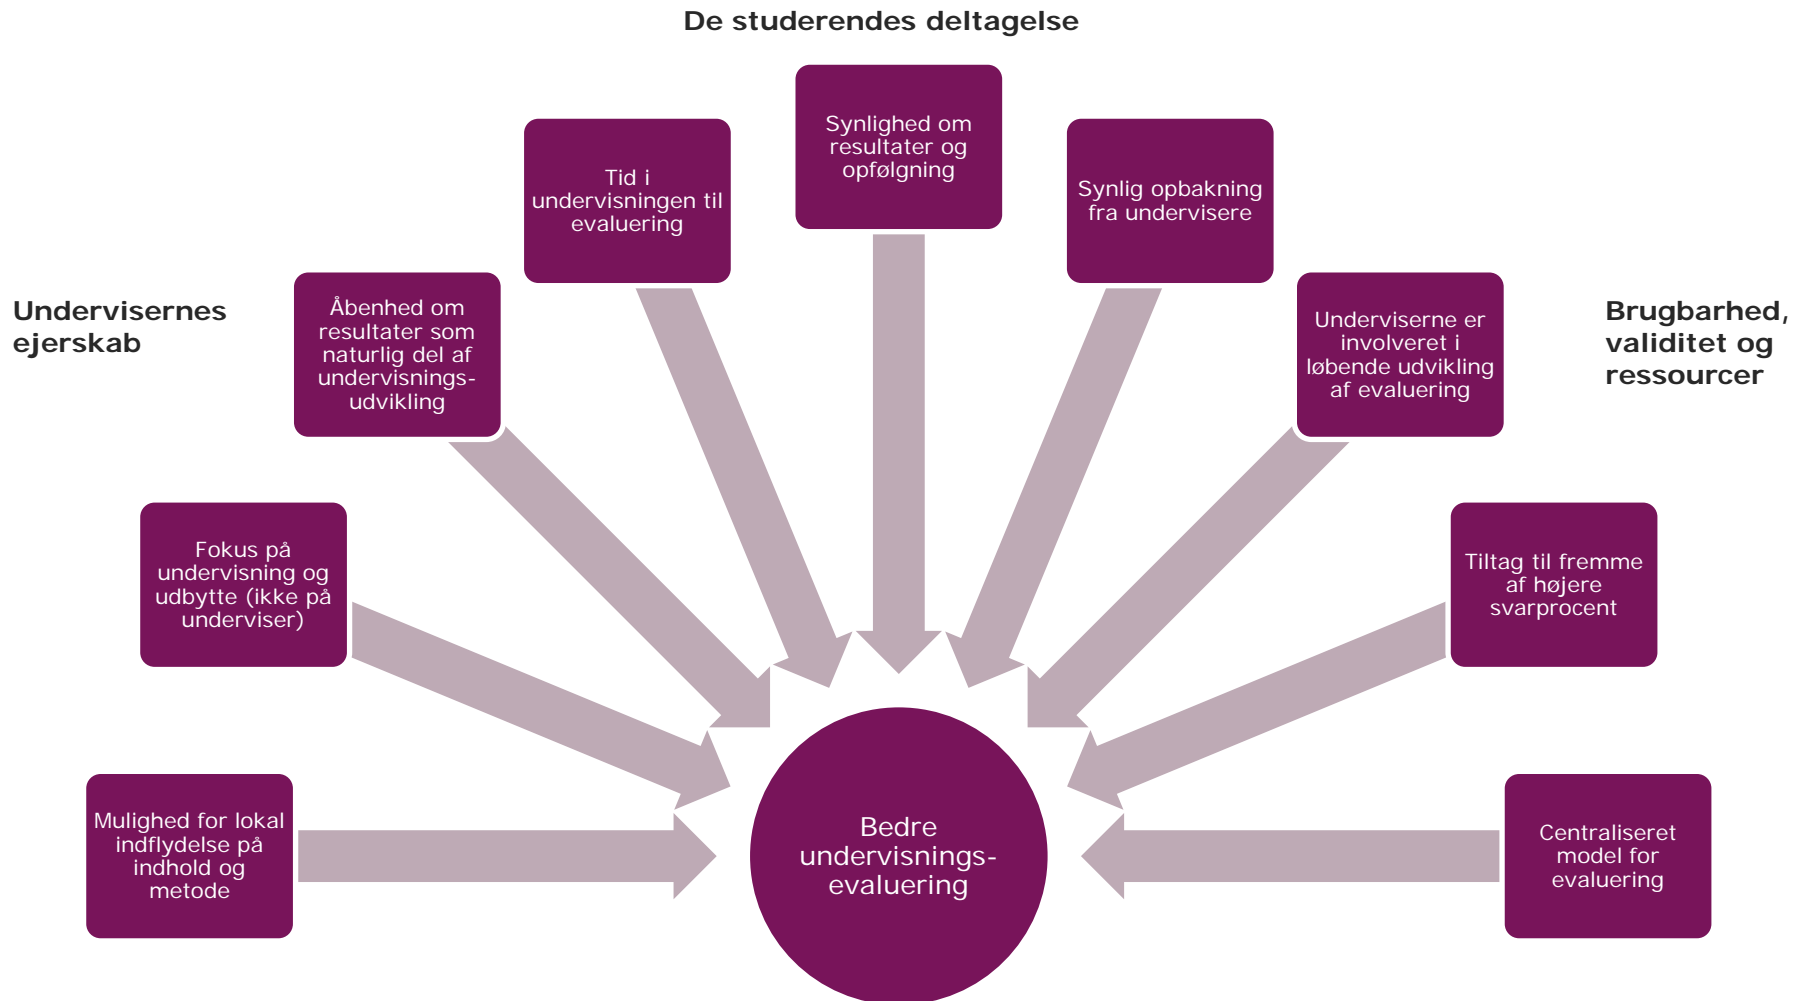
De studerendes deltagelse

Undervisernes ejerskab

Brugbarhed, validitet og ressourcer

Synlighed om resultater og opfølgning

Tid i undervisningen til evaluering

Synlig opbakning fra undervisere

Åbenhed om resultater som naturlig del af undervisningsudvikling

Underviserne er involveret i løbende udvikling af evaluering

Fokus på undervisning og udbytte (ikke på underviser)

Tiltag til fremme af højere svarprocent

Mulighed for lokal indflydelse på indhold og metode

Bedre undervisningsevaluering

Centraliseret model for evaluering